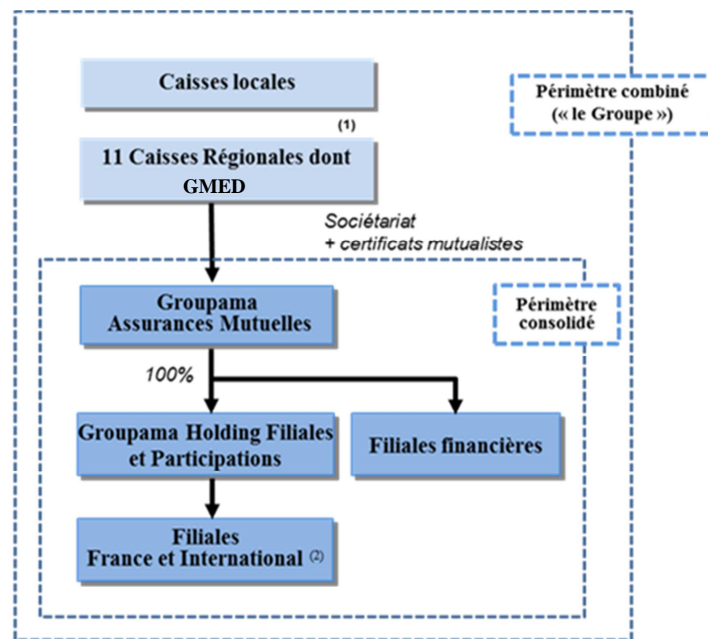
Caisses locales

Périmètre combiné
(« le Groupe »)

(1)

11 Caisses Régionales dont
GMED

Sociétariat
+ certificats mutualistes

Groupama
Assurances Mutuelles

Périmètre
consolidé

100%

Groupama Holding Filiales
et Participations

Filiales financières

Filiales
France et International (2)